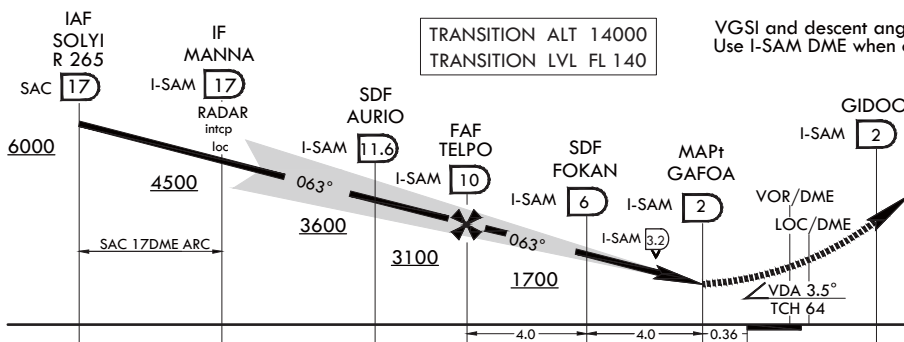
IAF
SOLYI
R 265
SAC 17

IF
MANNA
I-SAM 17
RADAR
intcp
loc

TRANSITION ALT 14000
TRANSITION LVL FL 140

VGSI and descent ang
Use I-SAM DME when

GIDOC
I-SAM 2

6000

4500

SDF
AURIO
I-SAM 11.6

FAF
TELPO
I-SAM 10

063°

SDF
FOKAN
I-SAM 6

MAPt
GAFOA
I-SAM 2

VOR/DME
LOC/DME

3600

063°

I-SAM 3.2

3100

1700

VDA 3.5°
TCH 64

SAC 17DME ARC

4.0

4.0

0.36